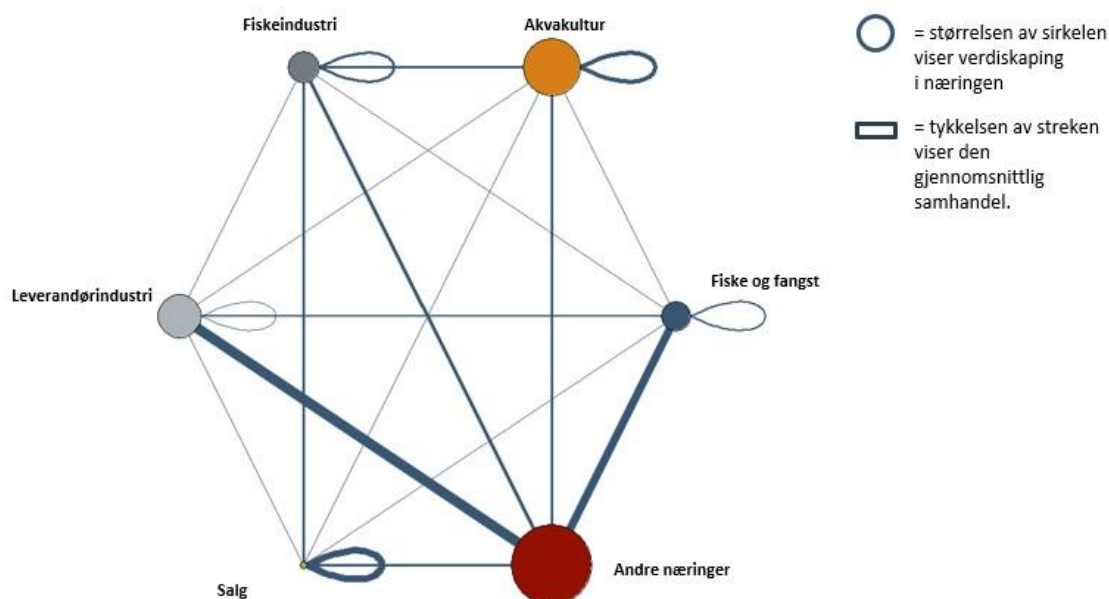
Fiskeindustri

Akvakultur

= størrelsen av sirkelen viser verdiskaping i næringen

= tykkelsen av streken viser den gjennomsnittlig samhandel.

Leverandørindustri

Fiske og fangst

Salg

Andre næringer